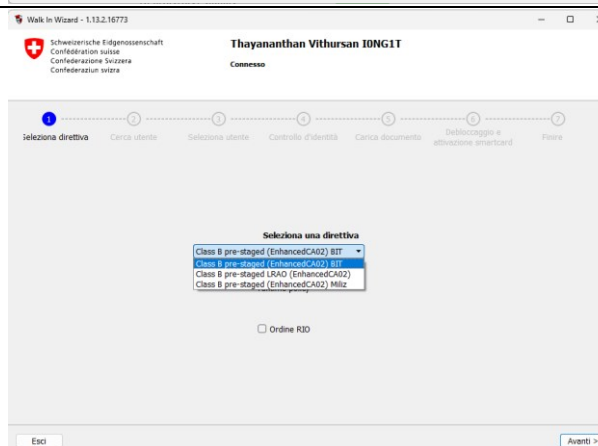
Walk In Wizard - 1.13.2.16773

Schweizerische Eidgenossenschaft
Confédération suisse
Confederazione Svizzera
Confederaziun svizra

Thayananthan Vithursan I0NG1T

Connesso

1 Seleziona direttiva
2 Cerca utente
3 Seleziona utente
4 Controllo d'identità
5 Carica documento
6 Debloccaggio e attivazione smartcard
7 Finire

Seleziona una direttiva

Class B pre-staged (EnhancedCA02) BIT
Class B pre-staged (EnhancedCA02) BIT
Class B pre-staged LRAO (EnhancedCA02)
Class B pre-staged (EnhancedCA02) Miliz

☐ Ordine RID

Esci

Avanti >